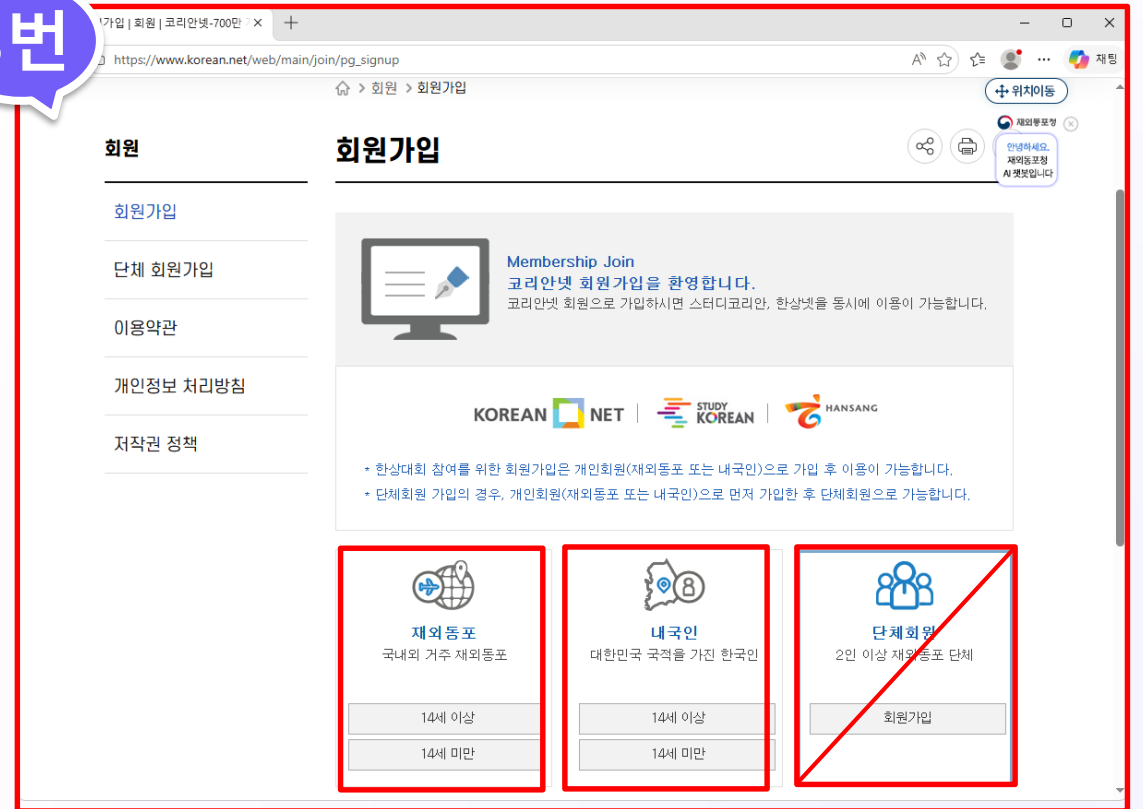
번

가입 | 회원 | 코리안넷-700만 ×

https://www.korean.net/web/main/join/pg_signup

채팅

회원 > 회원가입

위치이동

재외동포청

안녕하세요. 재외동포청 AI 챗봇입니다

회원

회원가입

단체 회원가입

이용약관

개인정보 처리방침

저작권 정책

회원가입

Membership Join

코리안넷 회원가입을 환영합니다.

코리안넷 회원으로 가입하시면 스터디코리안, 한상넷을 동시에 이용이 가능합니다.

KOREAN NET | STUDY KOREAN | HANSANG

* 한상대회 참여를 위한 회원가입은 개인회원(재외동포 또는 내국인)으로 가입 후 이용이 가능합니다.

* 단체회원 가입의 경우, 개인회원(재외동포 또는 내국인)으로 먼저 가입한 후 단체회원으로 가능합니다.

재외동포
국내외 거주 재외동포
14세 이상
14세 미만

내국인
대한민국 국적을 가진 한국인
14세 이상
14세 미만

단체회원
2인 이상 재외동포 단체
회원가입